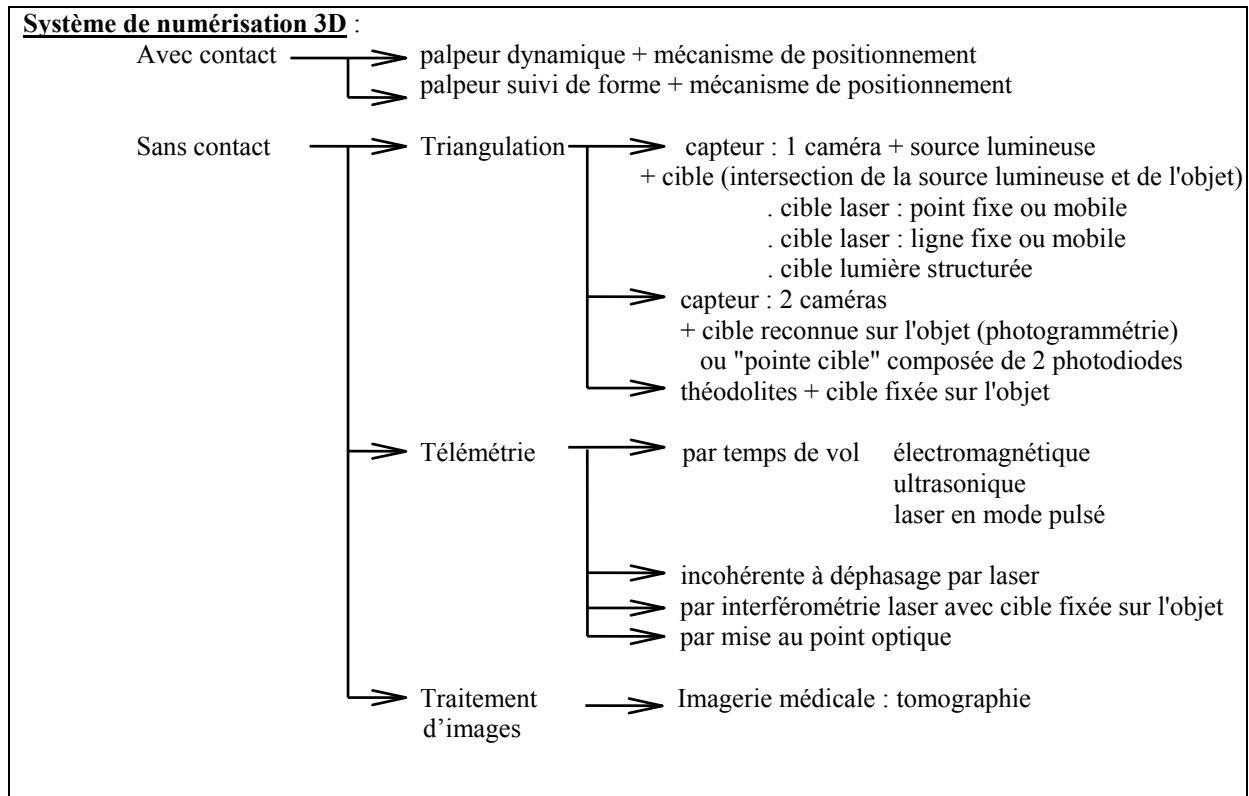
**Système de numérisation 3D** :

Avec contact
palpeur dynamique + mécanisme de positionnement
palpeur suivi de forme + mécanisme de positionnement

Sans contact
Triangulation
capteur : 1 caméra + source lumineuse
+ cible (intersection de la source lumineuse et de l'objet)
. cible laser : point fixe ou mobile
. cible laser : ligne fixe ou mobile
. cible lumière structurée
capteur : 2 caméras
+ cible reconnue sur l'objet (photogrammétrie)
ou "pointe cible" composée de 2 photodiodes
théodolites + cible fixée sur l'objet

Télémétrie
par temps de vol électromagnétique
ultrasonique
laser en mode pulsé
incohérente à déphasage par laser
par interférométrie laser avec cible fixée sur l'objet
par mise au point optique

Traitement d'images
Imagerie médicale : tomographie